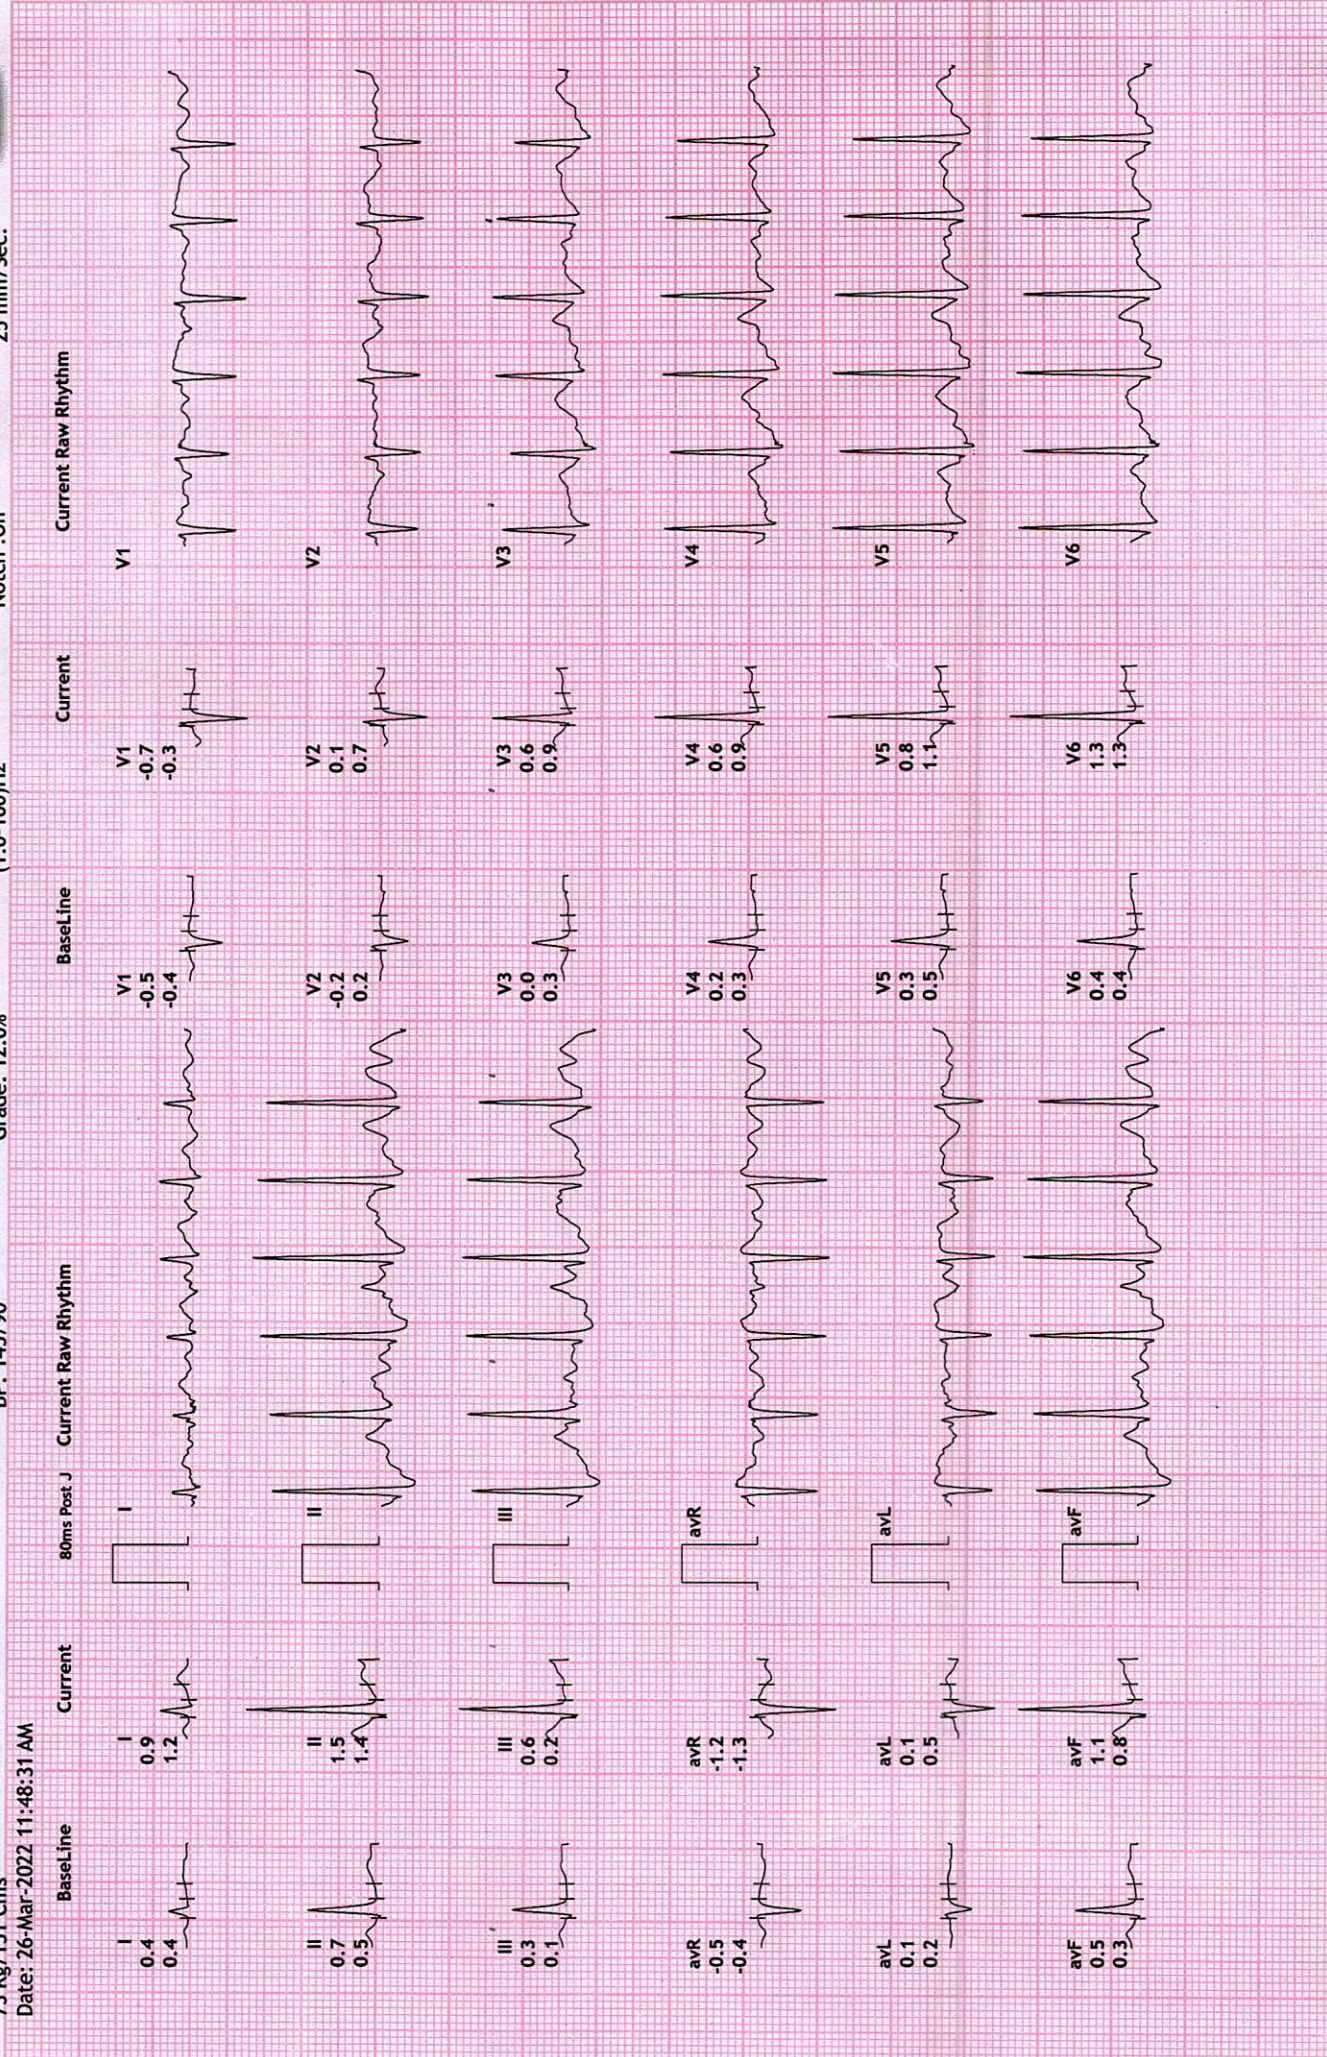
Date: 26-Mar-2022 11:48:31 AM

BaseLine

I 0.4 0.4

II 0.7 0.5

III 0.3 0.1

avR -0.5 -0.4

avL 0.1 0.2

avF 0.5 0.3

Current

I 0.9 1.2

II 1.5 1.4

III 0.6 0.2

avR -1.2 -1.3

avL 0.1 0.5

avF 1.1 0.8

80ms Post J

Current Raw Rhythm

I

II

III

avR

avL

avF

BaseLine

V1 -0.5 -0.4

V2 -0.2 0.2

V3 0.0 0.3

V4 0.2 0.3

V5 0.3 0.5

V6 0.4 0.4

Current

V1 -0.7 -0.3

V2 0.1 0.7

V3 0.6 0.9

V4 0.6 0.9

V5 0.8 1.1

V6 1.3 1.3

Current Raw Rhythm

V1

V2

V3

V4

V5

V6